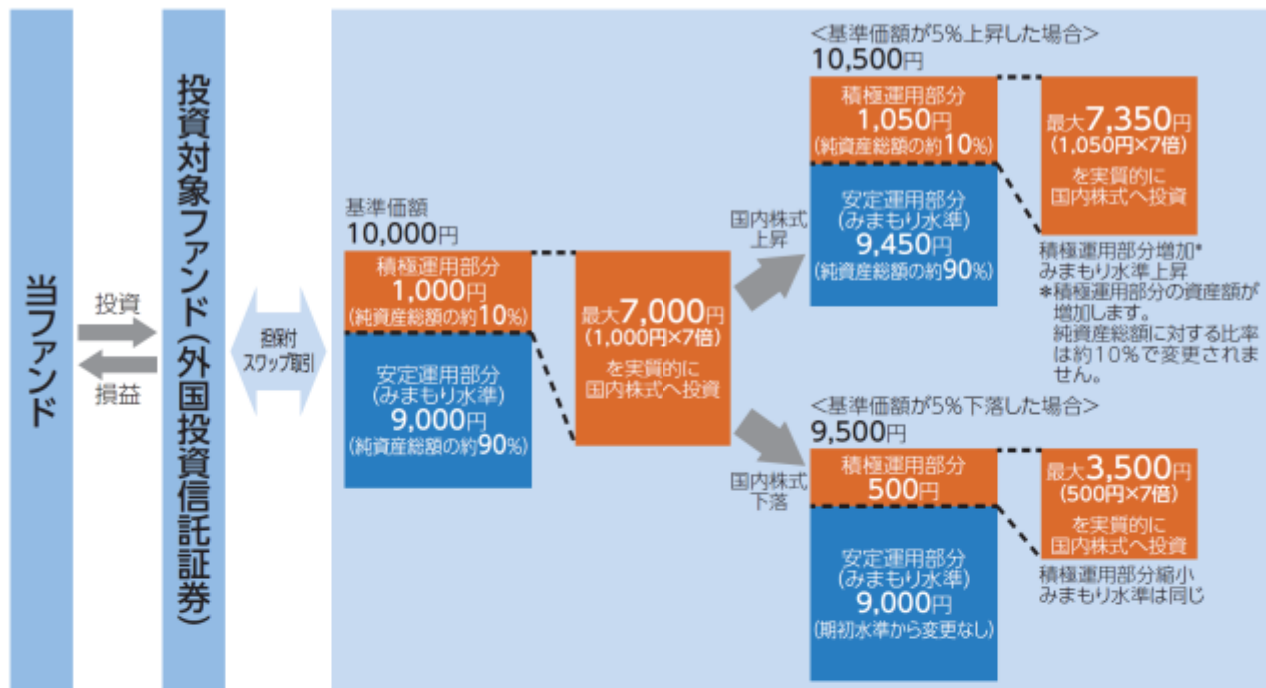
当ファンド

投資

損益

投資対象ファンド(外国投資信託証券)

損保付スワップ取引

基準価額
10,000円

積極運用部分
1,000円
(純資産総額の約10%)

安定運用部分
(みまもり水準)
9,000円
(純資産総額の約90%)

最大7,000円
(1,000円×7倍)
を実質的に
国内株式へ投資

国内株式
上昇

国内株式
下落

<基準価額が5%上昇した場合>
10,500円

積極運用部分
1,050円
(純資産総額の約10%)

安定運用部分
(みまもり水準)
9,450円
(純資産総額の約90%)

最大7,350円
(1,050円×7倍)
を実質的に
国内株式へ投資

積極運用部分増加*
みまもり水準上昇
*積極運用部分の資産額が増加します。
純資産総額に対する比率は約10%で変更されません。

<基準価額が5%下落した場合>
9,500円

積極運用部分
500円

安定運用部分
(みまもり水準)
9,000円
(期初水準から変更なし)

最大3,500円
(500円×7倍)
を実質的に
国内株式へ投資

積極運用部分縮小
みまもり水準は同じ